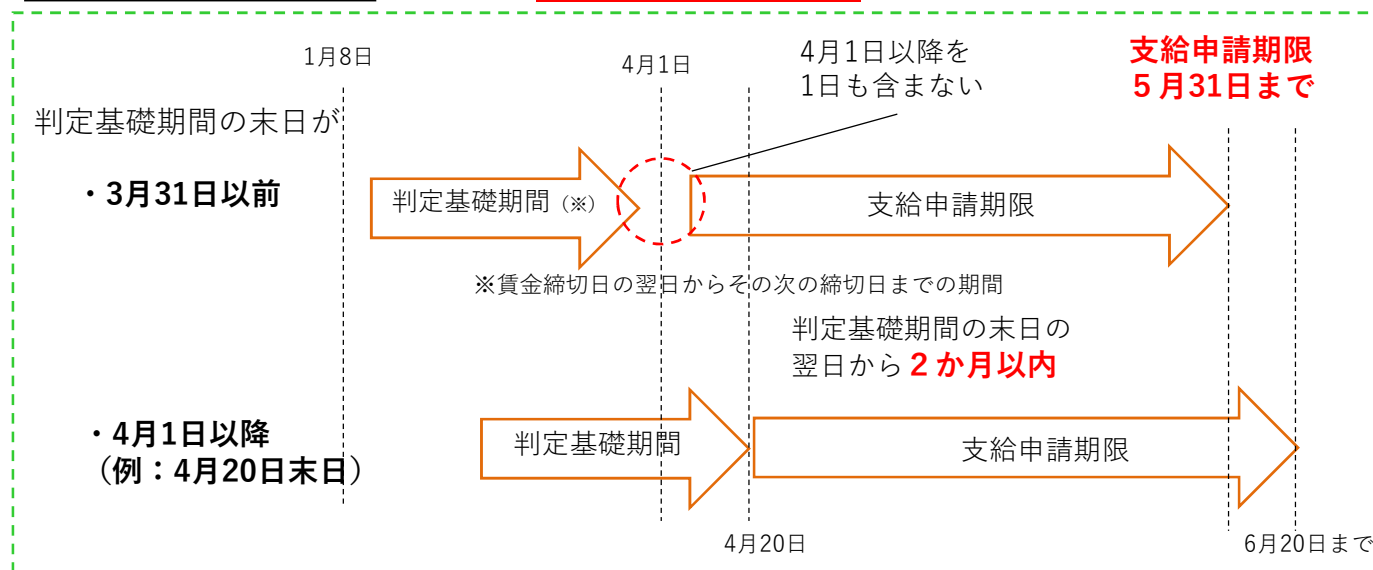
1月8日

4月1日

4月1日以降を
1日も含まない

支給申請期限
5月31日まで

判定基礎期間の末日が

・3月31日以前

判定基礎期間（※）

支給申請期限

※賃金締切日の翌日からその次の締切日までの期間

判定基礎期間の末日の
翌日から２か月以内

・4月1日以降
（例：4月20日末日）

判定基礎期間

支給申請期限

4月20日

6月20日まで